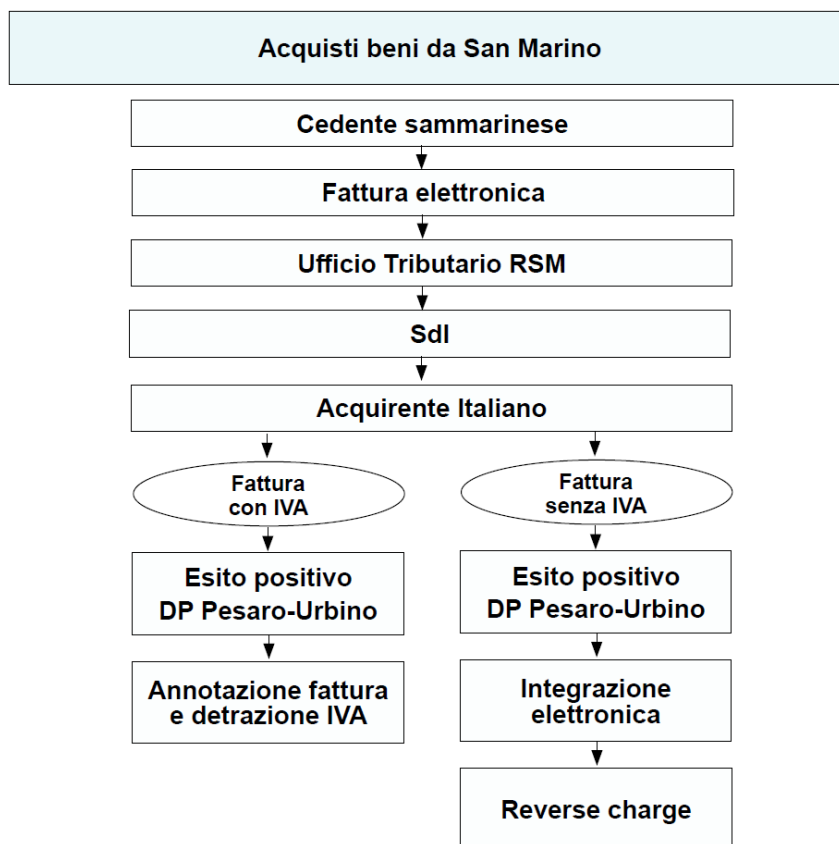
Acquisti beni da San Marino

Cedente sammarinese

Fattura elettronica

Ufficio Tributario RSM

SdI

Acquirente Italiano

Fattura con IVA

Esito positivo DP Pesaro-Urbino

Annotazione fattura e detrazione IVA

Fattura senza IVA

Esito positivo DP Pesaro-Urbino

Integrazione elettronica

Reverse charge